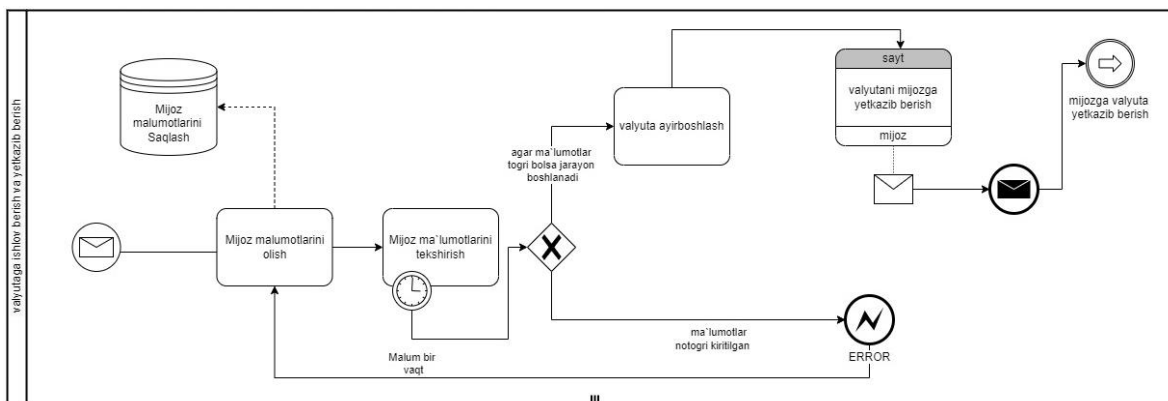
valyutaga ishlov berish va yetkazib berish

Mijoz malumotlarini Saqlash

valyuta ayirboshlash

sayt

valyutani mijozga yetkazib berish

mijoz

mijozga valyuta yetkazib berish

agar ma`lumotlar togri bolsa jarayon boshlanadi

Mijoz malumotlarini olish

Mijoz ma`lumotlarini tekshirish

ma`lumotlar notogri kiritilgan

Malum bir vaqt

ERROR